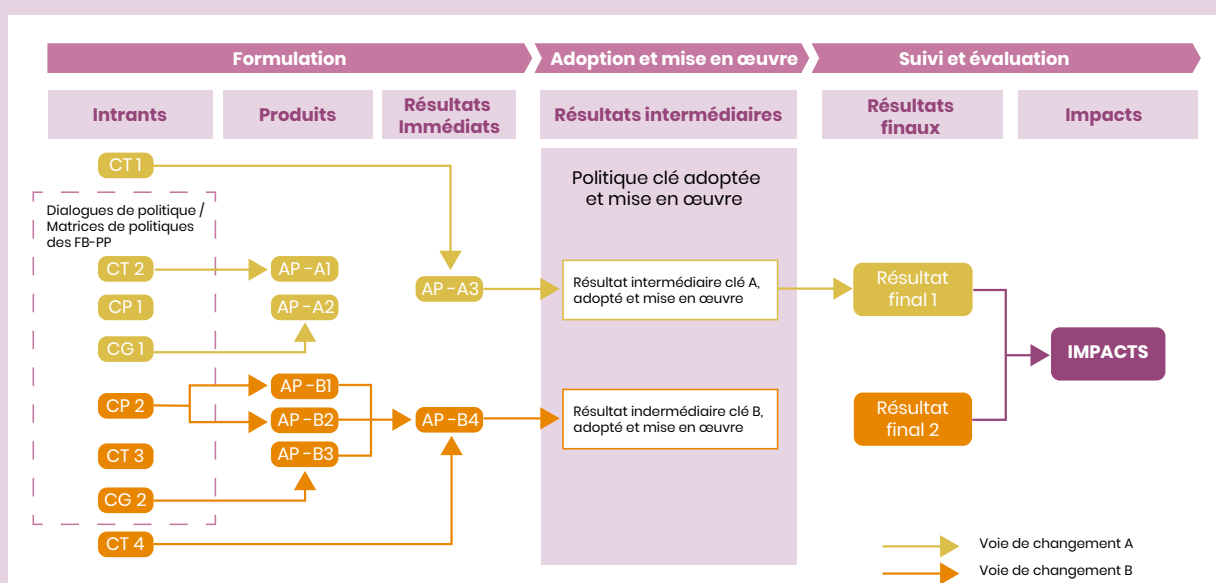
Formulation

Adoption et mise en œuvre

Suivi et évaluation

Intrants

Produits

Résultats Immédiats

Résultats intermédiaires

Résultats finaux

Impacts

CT 1

Politique clé adoptée et mise en œuvre

Dialogues de politique / Matrices de politiques des FB-PP

CT 2

AP - A1

CP 1

AP - A2

AP - A3

Résultat intermédiaire clé A, adopté et mise en œuvre

Résultat final 1

CG 1

IMPACTS

AP - B1

CP 2

AP - B2

AP - B4

Résultat indermédiaire clé B, adopté et mise en œuvre

Résultat final 2

CT 3

AP - B3

CG 2

CT 4

Voie de changement A

Voie de changement B